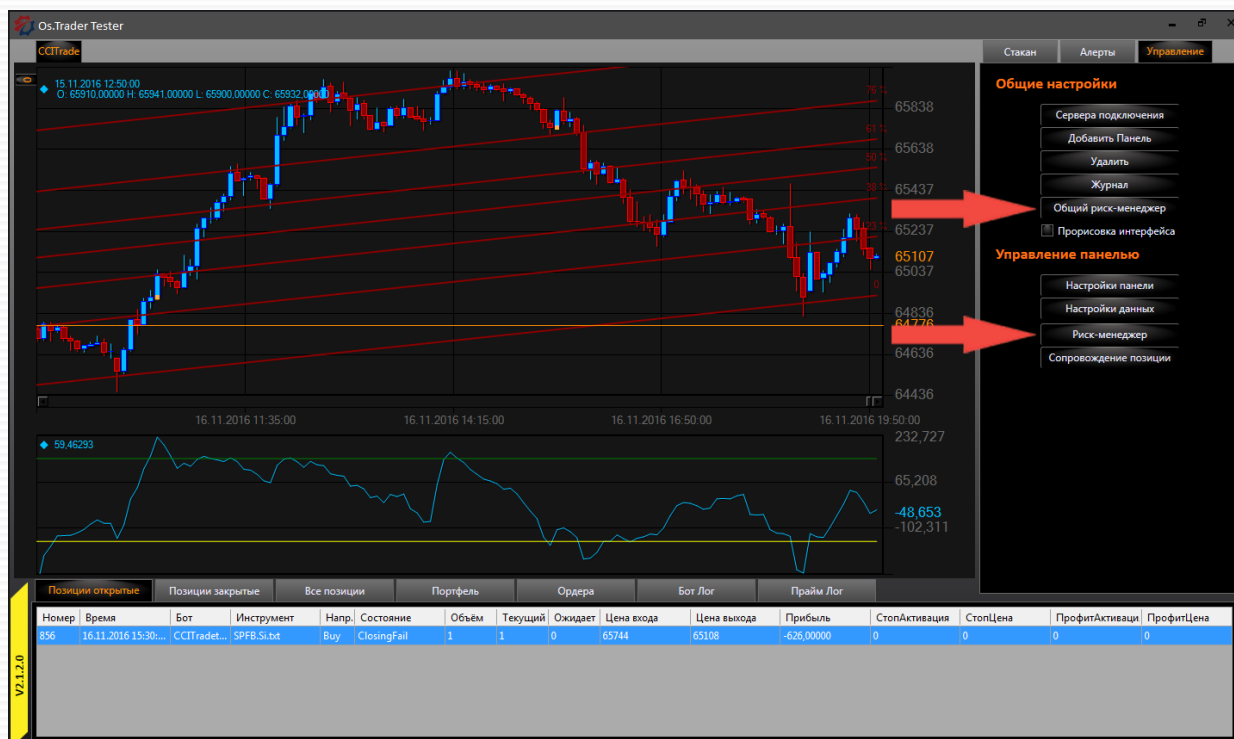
Os.Trader Tester

CCITrade

Стакан | Алерты | Управление

15.11.2016 12:50:00
O: 65910,00000 H: 65941,00000 L: 65900,00000 C: 65932,00000

76.1%
61.8%
50%
38.2%
23.6%
0

65838
65638
65437
65237
65107
65037
64836
64776
64636
64436

16.11.2016 11:35:00 | 16.11.2016 14:15:00 | 16.11.2016 16:50:00 | 16.11.2016 19:50:00

59,46293

232,727
65,208
-48,653
-102,311

Общие настройки

Сервера подключения
Добавить Панель
Удалить
Журнал
Общий риск-менеджер
Прорисовка интерфейса

Управление панелью

Настройки панели
Настройки данных
Риск-менеджер
Сопровождение позиции

Позиции открытые | Позиции закрытые | Все позиции | Портфель | Ордера | Бот Лог | Прайм Лог

| Номер | Время | Бот | Инструмент | Напр. | Состояние | Объём | Текущий | Ожидает | Цена входа | Цена выхода | Прибыль | СтопАктивация | СтопЦена | ПрофитАктиваци | ПрофитЦена |
|---|---|---|---|---|---|---|---|---|---|---|---|---|---|---|---|
| 856 | 16.11.2016 15:30:... | CCITradet... | SPFB.Si.txt | Buy | ClosingFail | 1 | 1 | 0 | 65744 | 65108 | -626,00000 | 0 | 0 | 0 | 0 |

V2.1.2.0